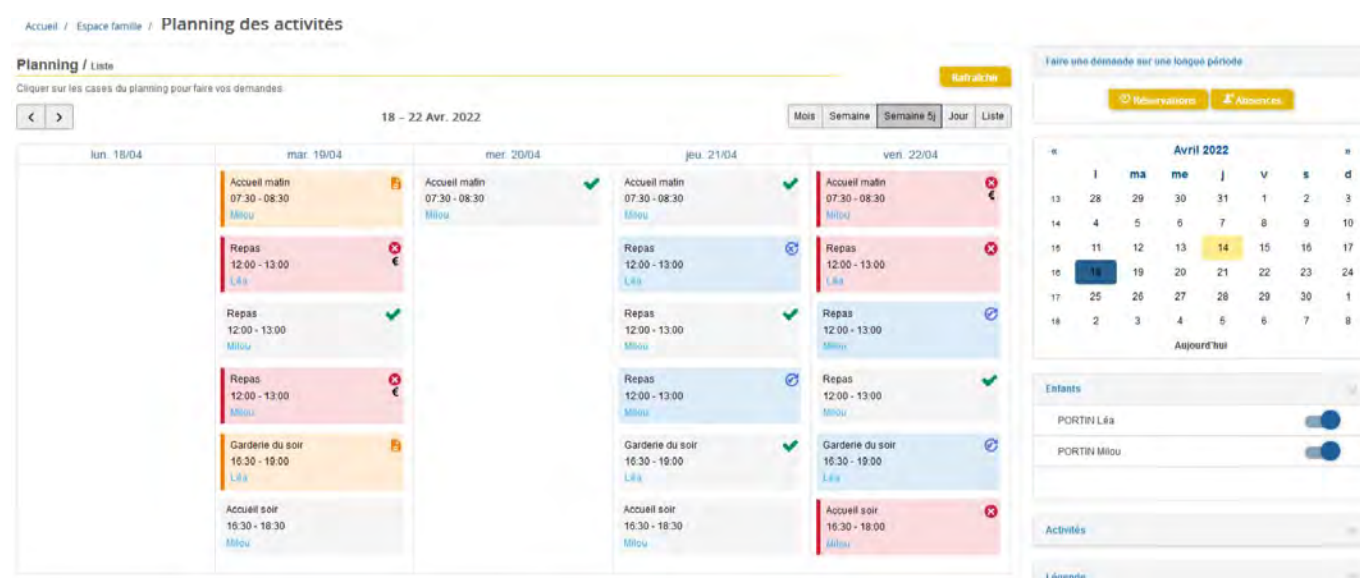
Accueil / Espace famille / Planning des activités

Planning / Liste

Cliquer sur les cases du planning pour faire vos demandes.

Rafraîchir

< >

18 – 22 Avr. 2022

Mois | Semaine | Semaine 5j | Jour | Liste

| lun. 18/04 | mar. 19/04 | mer. 20/04 | jeu. 21/04 | ven. 22/04 |
|---|---|---|---|---|
| | Accueil matin 07:30 - 08:30 Milou | Accueil matin 07:30 - 08:30 Milou | Accueil matin 07:30 - 08:30 Milou | Accueil matin 07:30 - 08:30 Milou € |
| | Repas 12:00 - 13:00 Léa € | | Repas 12:00 - 13:00 Léa | Repas 12:00 - 13:00 Léa |
| | Repas 12:00 - 13:00 Milou | | Repas 12:00 - 13:00 Milou | Repas 12:00 - 13:00 Milou |
| | Repas 12:00 - 13:00 Milou € | | Repas 12:00 - 13:00 Milou | Repas 12:00 - 13:00 Milou |
| | Garderie du soir 16:30 - 19:00 Léa | | Garderie du soir 16:30 - 19:00 Léa | Garderie du soir 16:30 - 19:00 Léa |
| | Accueil soir 16:30 - 18:30 Milou | | Accueil soir 16:30 - 18:30 Milou | Accueil soir 16:30 - 18:00 Milou |

Faire une demande sur une longue période

Réservations | Absences

« Avril 2022 »

| | l | ma | me | j | v | s | d |
|---|---|---|---|---|---|---|---|
| 13 | 28 | 29 | 30 | 31 | 1 | 2 | 3 |
| 14 | 4 | 5 | 6 | 7 | 8 | 9 | 10 |
| 15 | 11 | 12 | 13 | 14 | 15 | 16 | 17 |
| 16 | 18 | 19 | 20 | 21 | 22 | 23 | 24 |
| 17 | 25 | 26 | 27 | 28 | 29 | 30 | 1 |
| 18 | 2 | 3 | 4 | 5 | 6 | 7 | 8 |

Aujourd'hui

Enfants

PORTIN Léa

PORTIN Milou

Activités

Légende